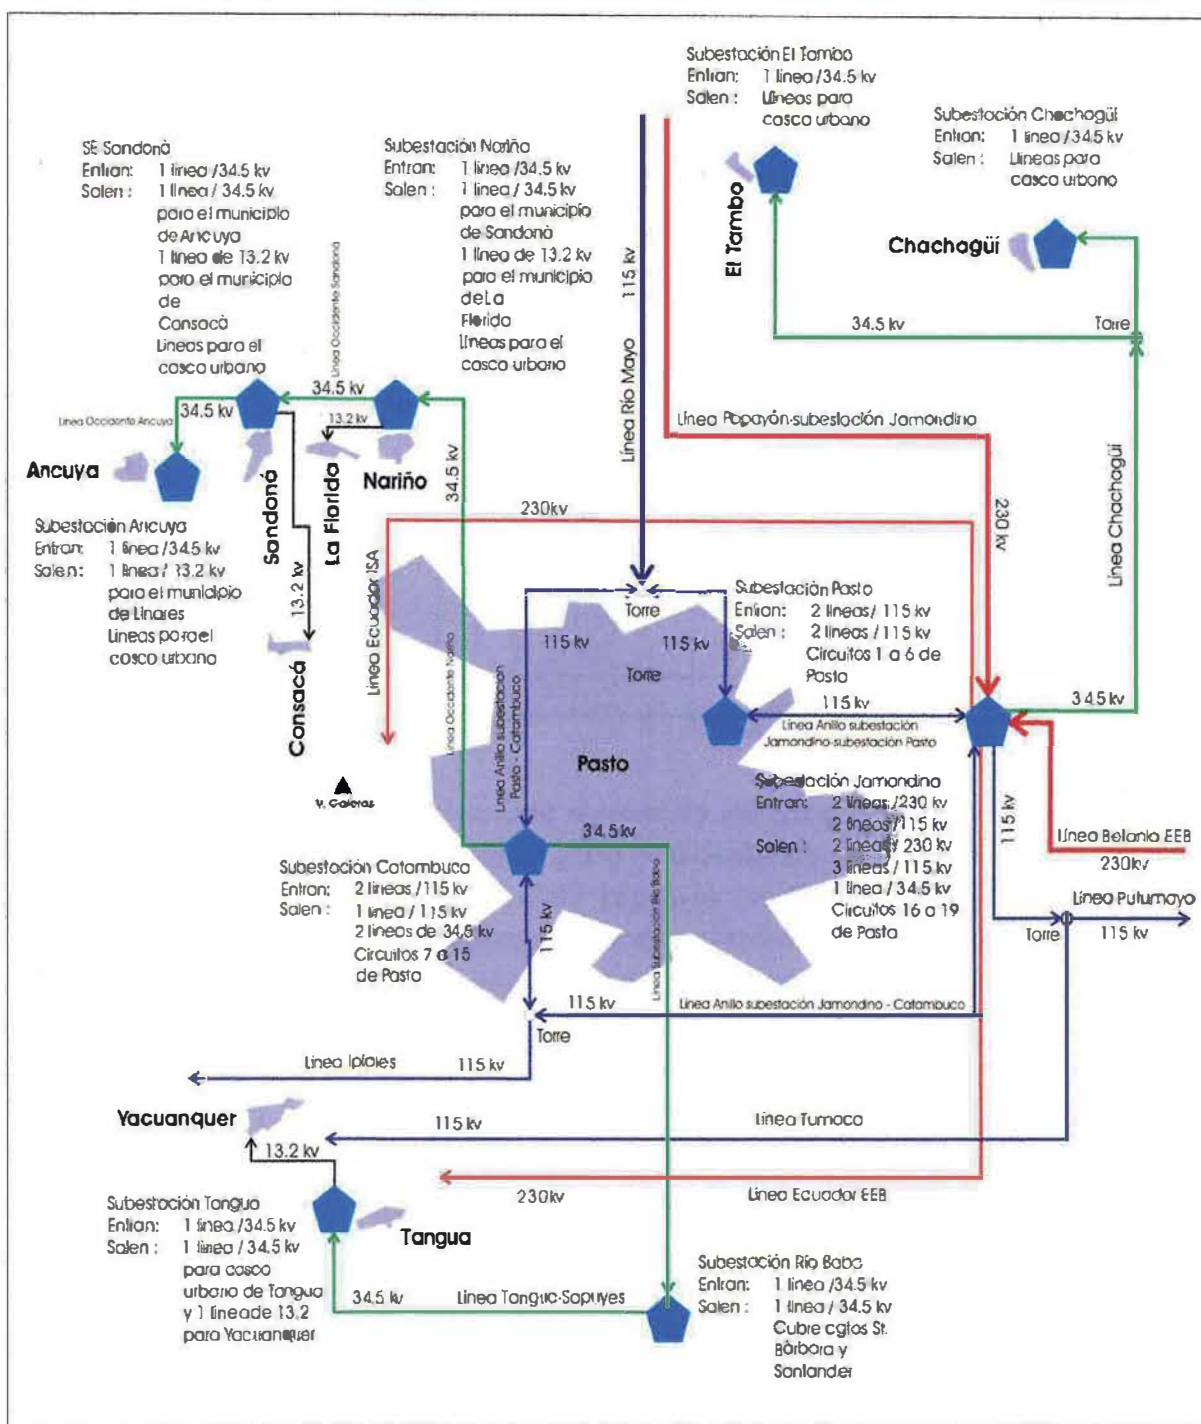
Subestación El Tambo
Entran: 1 línea /34.5 kv
Salen: Líneas para casco urbano

Subestación Chachagüí
Entran: 1 línea /34.5 kv
Salen: Líneas para casco urbano

SE Sandoná
Entran: 1 línea /34.5 kv
Salen: 1 línea / 34.5 kv para el municipio de Ancuya
1 línea de 13.2 kv para el municipio de Consacá
Líneas para el casco urbano

Subestación Nariño
Entran: 1 línea /34.5 kv
Salen: 1 línea / 34.5 kv para el municipio de Sandoná
1 línea de 13.2 kv para el municipio de La Florida
Líneas para el casco urbano

El Tambo
Chachagüí
34.5 kv
Torre
115 kv
Línea Río Mayo
Línea Occidente Sandoná
34.5 kv
34.5 kv
13.2 kv
Línea Occidente Ancuya
Ancuya
Sandoná
La Florida
Nariño
34.5 kv
Línea Popayán-subestación Jamondino
230 kv
Línea Chachagüí
230kv

Subestación Ancuya
Entran: 1 línea /34.5 kv
Salen: 1 línea / 13.2 kv para el municipio de Linares
Líneas para el casco urbano

13.2 kv
Línea Ecuador ISA
Línea Occidente Nariño
Consacá
V. Galeras
Torre
115 kv
115 kv
Torre

Subestación Pasto
Entran: 2 líneas/ 115 kv
Salen: 2 líneas / 115 kv
Circuitos 1 a 6 de Pasto

115 kv
Línea Anillo subestación Jamondino-subestación Pasto
34.5 kv
Línea Anillo subestación Pasto - Catambuco
Pasto

Subestación Jamondino
Entran: 2 líneas /230 kv
2 líneas / 115 kv
Salen: 2 líneas / 230 kv
3 líneas / 115 kv
1 línea / 34.5 kv
Circuitos 16 a 19 de Pasto

115 kv
Línea Betania EEB
230kv
34.5 kv

Subestación Catambuco
Entran: 2 líneas / 115 kv
Salen: 1 línea / 115 kv
2 líneas de 34.5 kv
Circuitos 7 a 15 de Pasto

115 kv
Línea Subestación Río Bobo
Línea Putumayo
Torre
115 kv
115 kv
Línea Anillo subestación Jamondino - Catambuco
Torre
Línea Ipiales
115 kv
Yacuanquer
115 kv
Línea Tumaco
13.2 kv
230kv
Línea Ecuador EEB

Subestación Tangua
Entran: 1 línea /34.5 kv
Salen: 1 línea / 34.5 kv para casco urbano de Tangua y 1 línea de 13.2 para Yacuanquer

Tangua
34.5 kv
Línea Tangua-Sapuyes

Subestación Río Bobo
Entran: 1 línea /34.5 kv
Salen: 1 línea / 34.5 kv
Cubre cgtos St. Bárbara y Santander